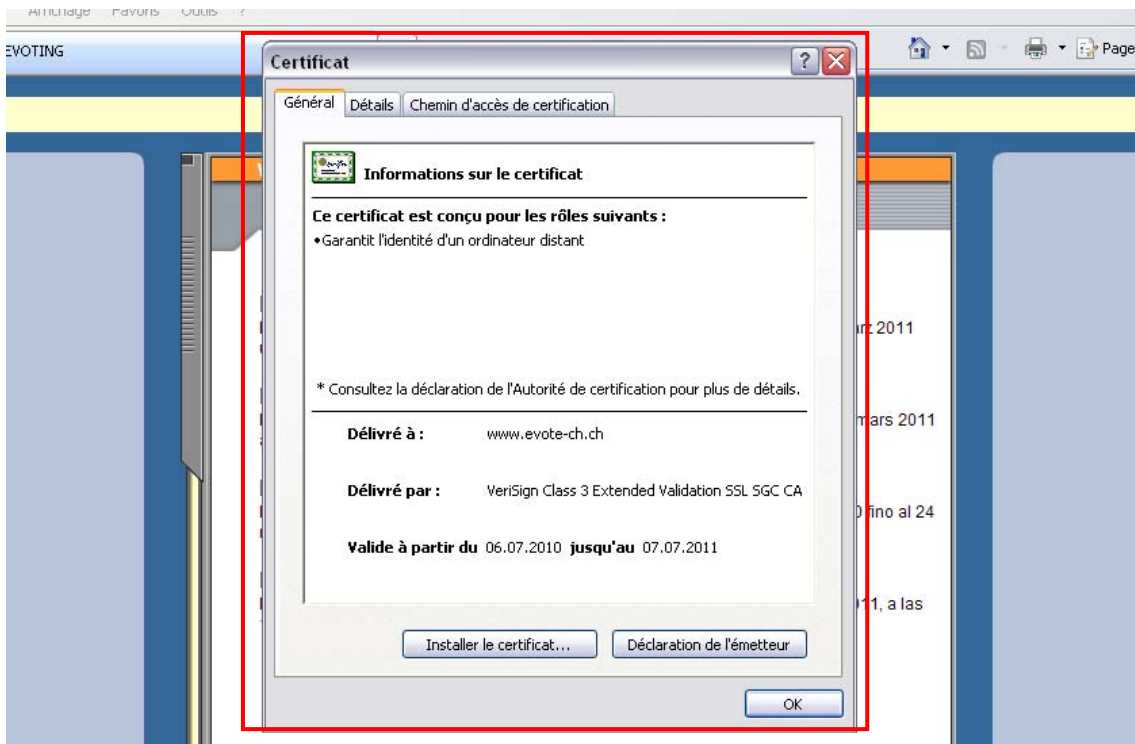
Affichage Favoris Outils ?

EVOTING

Page

Certificat

?

Général Détails Chemin d'accès de certification

Informations sur le certificat

Ce certificat est conçu pour les rôles suivants :
•Garantit l'identité d'un ordinateur distant

* Consultez la déclaration de l'Autorité de certification pour plus de détails.

Délivré à : www.evote-ch.ch

Délivré par : VeriSign Class 3 Extended Validation SSL SGC CA

Valide à partir du 06.07.2010 jusqu'au 07.07.2011

Installer le certificat... Déclaration de l'émetteur

OK

rz 2011

mars 2011

0 fino al 24

11, a las